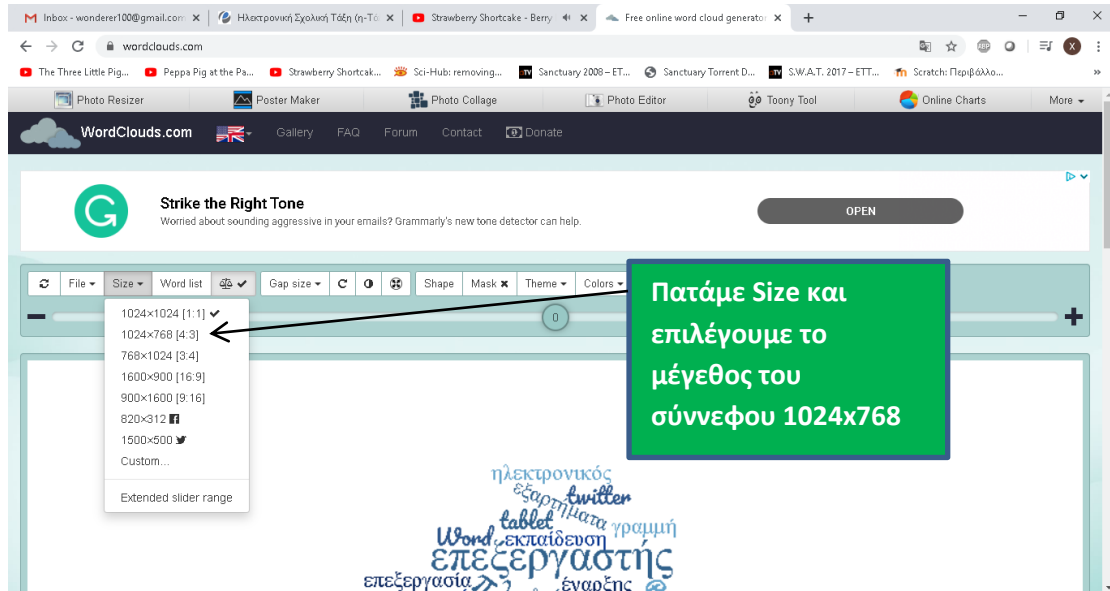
Inbox - wonderer100@gmail.com | Ηλεκτρονική Σχολική Τάξη (η-Τά | Strawberry Shortcake - Berry | Free online word cloud generator

wordclouds.com

The Three Little Pig... Peppa Pig at the Pa... Strawberry Shortcak... Sci-Hub: removing... Sanctuary 2008 – ET... Sanctuary Torrent D... S.W.A.T. 2017 – ETT... Scratch: Περιβάλλο...

Photo Resizer | Poster Maker | Photo Collage | Photo Editor | Toony Tool | Online Charts | More

WordClouds.com Gallery FAQ Forum Contact Donate

Strike the Right Tone
Worried about sounding aggressive in your emails? Grammarly's new tone detector can help.
OPEN

File | Size | Word list | Gap size | Shape | Mask | Theme | Colors

1024×1024 [1:1]
1024×768 [4:3]
768×1024 [3:4]
1600×900 [16:9]
900×1600 [9:16]
820×312
1500×500
Custom...
Extended slider range

0

Πατάμε Size και επιλέγουμε το μέγεθος του σύννεφου 1024x768

ηλεκτρονικός
εξαρτήματα
twitter
tablet
γραμμή
Word
εκπαίδευση
επεξεργαστής
επεξεργασία
έναρξης